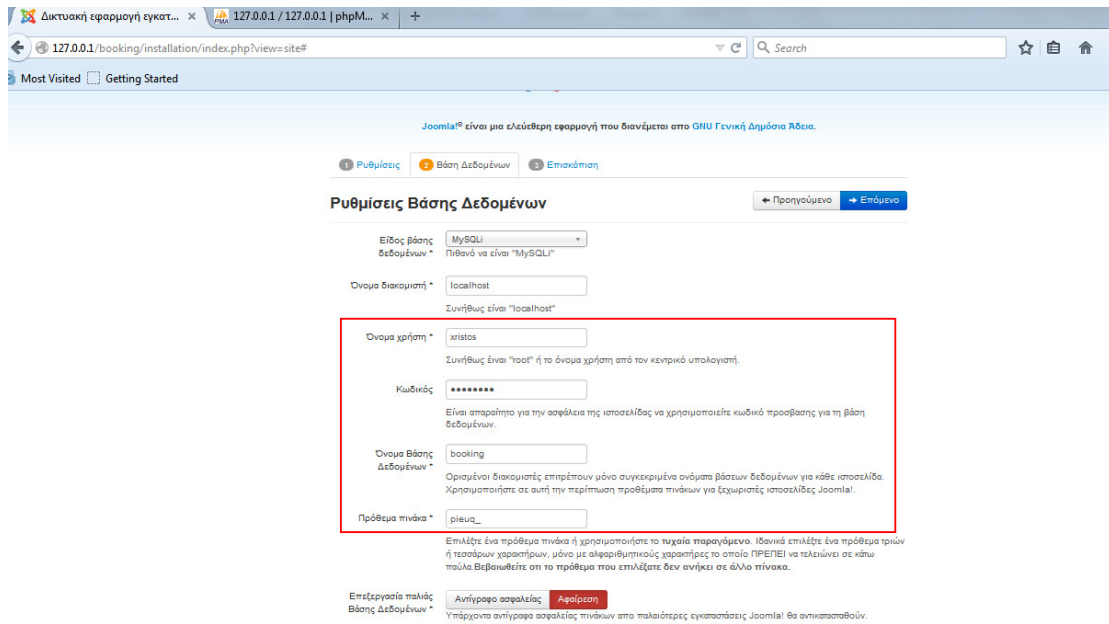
Δικτυακή εφαρμογή εγκατ... ×
127.0.0.1 / 127.0.0.1 | phpM... ×
+
127.0.0.1/booking/installation/index.php?view=site#
Search
Most Visited
Getting Started

Joomla!® είναι μια ελεύθερη εφαρμογή που διανέμεται απο GNU Γενική Δημόσια Άδεια.

1 Ρυθμίσεις
2 Βάση Δεδομένων
3 Επισκόπιση

Ρυθμίσεις Βάσης Δεδομένων

← Προηγούμενο
→ Επόμενο

Είδος βάσης δεδομένων *
MySQLi
Πιθανό να είναι "MySQLi"

Όνομα διακομιστή *
localhost
Συνήθως είναι "localhost"

Όνομα χρήστη *
xristos
Συνήθως είναι "root" ή το όνομα χρήστη από τον κεντρικό υπολογιστή.

Κωδικός
••••••••
Είναι απαραίτητο για την ασφάλεια της ιστοσελίδας να χρησιμοποιείτε κωδικό προσβασης για τη βάση δεδομένων.

Όνομα Βάσης Δεδομένων *
booking
Ορισμένοι διακομιστές επιτρέπουν μόνο συγκεκριμένα ονόματα βάσεων δεδομένων για κάθε ιστοσελίδα. Χρησιμοποιήστε σε αυτή την περίπτωση προθέματα πινάκων για ξεχωριστές ιστοσελίδες Joomla!.

Πρόθεμα πινάκα *
pieuq_
Επιλέξτε ένα πρόθεμα πινάκα ή χρησιμοποιήστε το τυχαία παραγόμενο. Ιδανικά επιλέξτε ένα πρόθεμα τριών ή τεσσάρων χαρακτήρων, μόνο με αλφαριθμητικούς χαρακτήρες το οποίο ΠΡΕΠΕΙ να τελειώνει σε κάτω παύλα.Βεβαιωθείτε οτι το πρόθεμα που επιλέξατε δεν ανήκει σε άλλο πίνακα.

Επεξεργασία παλιάς Βάσης Δεδομένων *
Αντίγραφο ασφαλείας
Αφαίρεση
Υπάρχοντα αντίγραφα ασφαλείας πινάκων απο παλαιότερες εγκαταστάσεις Joomla! θα αντικατασταθούν.